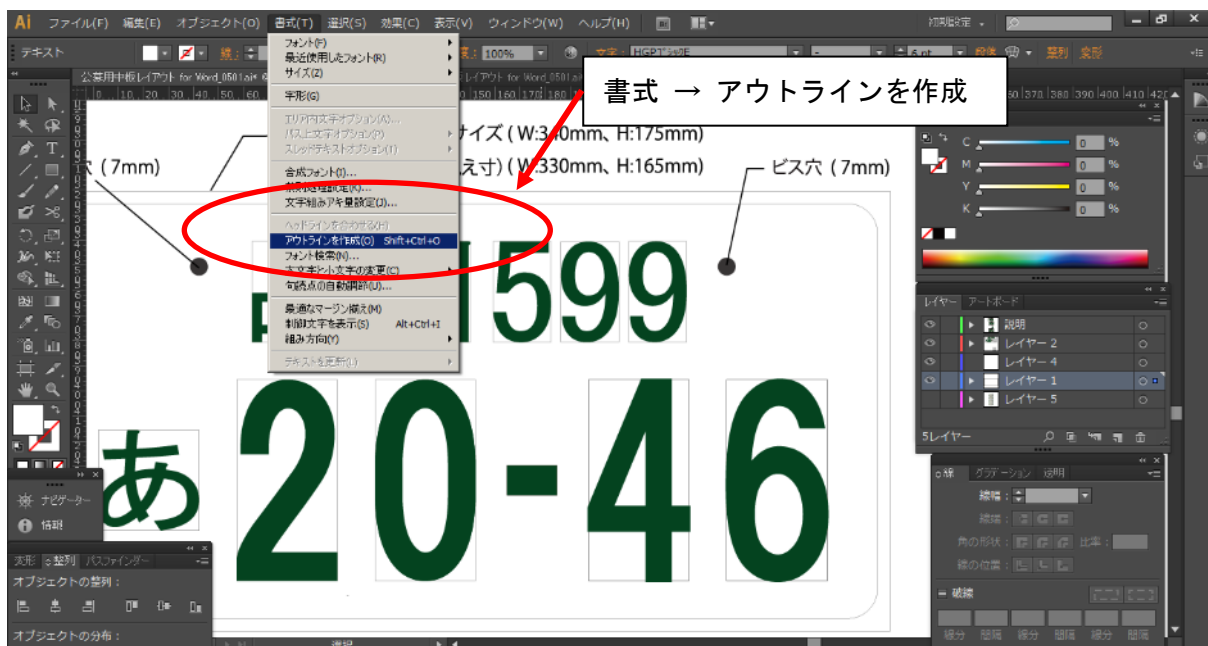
Ai ファイル(F) 編集(E) オブジェクト(O) 書式(T) 選択(S) 効果(C) 表示(V) ウィンドウ(W) ヘルプ(H)

初期設定

テキスト

100%

HGPゴシックE

6 pt

段落 整列 変形

公営用中板レイアウト for Word_050 1.ai

レイアウト for Word_050 1.ai

書式 → アウトラインを作成

フォント(F)
最近使用したフォント(R)
サイズ(Z)
字形(G)
エリア内文字オプション(A)...
パス上文字オプション(P)
スレッドテキストオプション(T)
合成フォント(I)...
禁則処理設定(K)...
文字組みアキ量設定(J)...
ヘッドラインを合わせる(H)
アウトラインを作成(O) Shift+Ctrl+O
フォント検索(N)...
大文字と小文字の変更(C)
句読点の自動調節(U)...
最適なマージン揃え(M)
制御文字を表示(S) Alt+Ctrl+I
組み方向(Y)
テキストを更新(L)

サイズ ( W:340mm、H:175mm)

穴 (7mm)

え寸) ( W:330mm、H:165mm)

ビス穴 (7mm)

1599

あ

20-46

C %
M %
Y %
K %

レイヤー アートボード

説明
レイヤー 2
レイヤー 4
レイヤー 1
レイヤー 5

5レイヤー

ナビゲーター
情報

変形 整列 パスファインダー
オブジェクトの整列 :
オブジェクトの分布 :

線 グラデーション 透明
線幅 :
線端 :
角の形状 :
線の位置 :
比率 :
破線
線分 間隔 線分 間隔 線分 間隔

選択